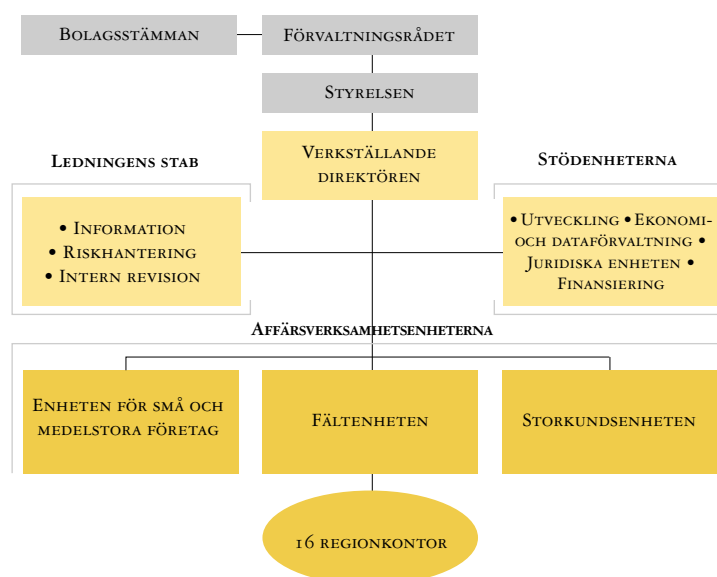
Bolagsstämman

Förvaltningsrådet

Styrelsen

Verkställande direktören

Ledningens stab

• Information
• Riskhantering
• Intern revision

Stödenheterna

• Utveckling • Ekonomi- och dataförvaltning • Juridiska enheten • Finansiering

Affärsverksamhetsenheterna

Enheten för små och medelstora företag

Fältenheten

Storkundsenheten

16 regionkontor